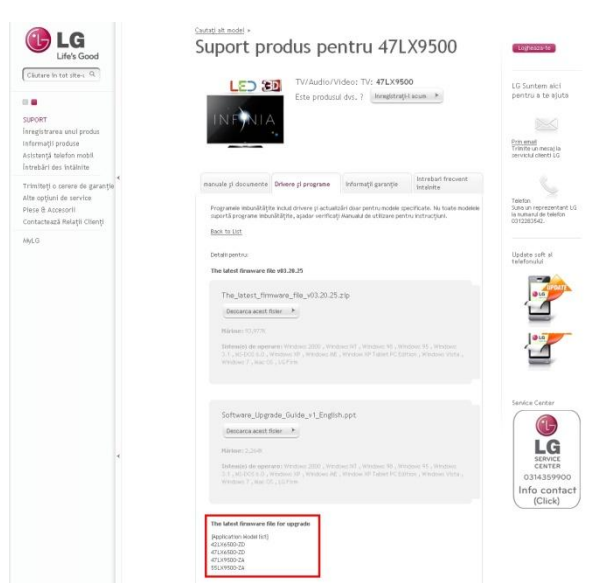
LG
Life's Good

Căutare în tot site-u

SUPORT
Înregistrarea unui produs
Informații produse
Asistență telefon mobil
Întrebări des întâlnite

Trimiteți o cerere de garanție
Alte opțiuni de service
Piese & Accesorii
Contactează Relații Clienți

MyLG

Căutați alt model »
Suport produs pentru 47LX9500

Loghează-te

LED 3D
INFINIA

TV/Audio/Video: TV: 47LX9500
Este produsul dvs. ? Înregistrați-l acum ▸

manuale și documente | Drivere și programe | Informații garanție | Intrebari frecvent intalnite

Programele îmbunătățite includ drivere și actualizări doar pentru modele specificate. Nu toate modelele suportă programe îmbunătățite, așadar verificați Manualul de utilizare pentru instrucțiuni.

Back to List

Detalii pentru
The latest firmware file v03.20.25

The_latest_firmware_file_v03.20.25.zip
Descarca acest fisier ▸

Mărime: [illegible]

Sistem(e) de operare: Windows 2000 , Windows NT , Windows 98 , Windows 95 , Windows 3.1 , MS-DOS 6.0 , Windows XP , Windows ME , Windows XP Tablet PC Edition , Windows Vista , Windows 7 , Mac OS , LG Fink

Software_Upgrade_Guide_v1_English.ppt
Descarca acest fisier ▸

Mărime: 3,2MB

Sistem(e) de operare: Windows 2000 , Windows NT , Windows 98 , Windows 95 , Windows 3.1 , MS-DOS 6.0 , Windows XP , Windows ME , Windows XP Tablet PC Edition , Windows Vista , Windows 7 , Mac OS , LG Fink

The latest firmware file for upgrade
[Application Model list]
42LX6500-ZD
47LX6500-ZD
47LX9500-ZA
55LX9500-ZA

LG Suntem aici pentru a te ajuta

Prin email
Trimite un mesaj la serviciul clienti LG

Telefon
Suna un reprezentant LG la numarul de telefon 0312283542.

Update soft al telefonului

UPDATE

Service Center
LG
SERVICE CENTER
0314359900
Info contact
(Click)